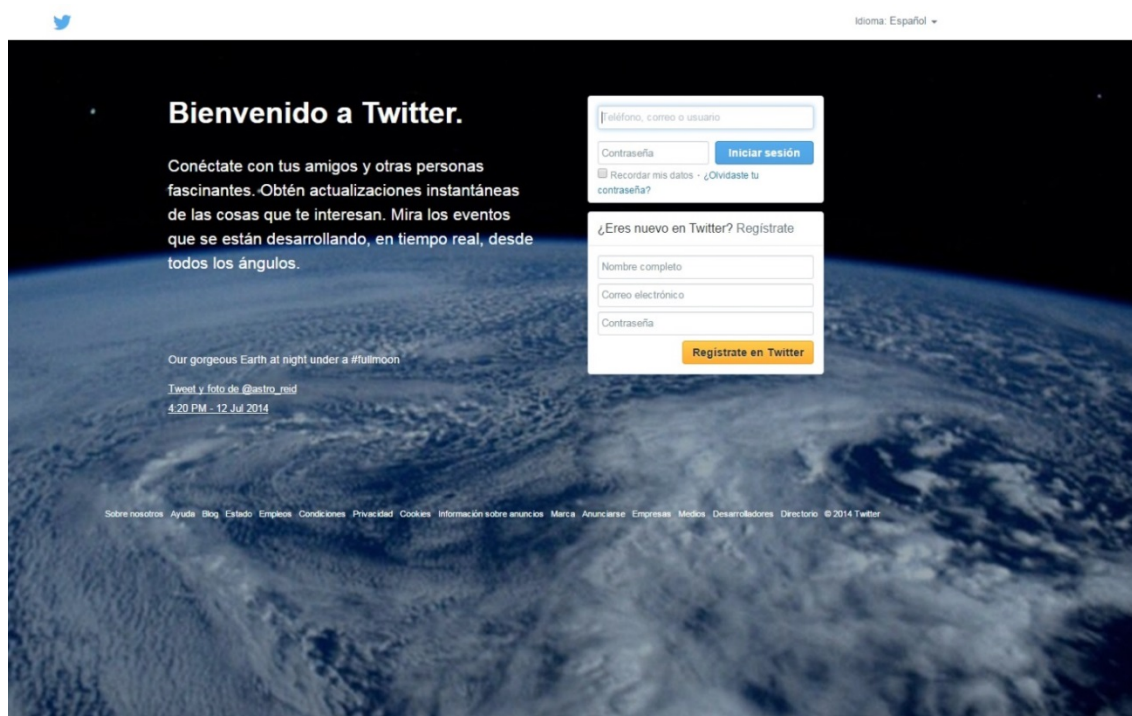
Idioma: Español

Bienvenido a Twitter.

Conéctate con tus amigos y otras personas fascinantes. Obtén actualizaciones instantáneas de las cosas que te interesan. Mira los eventos que se están desarrollando, en tiempo real, desde todos los ángulos.

Our gorgeous Earth at night under a #fullmoon

Tweet y foto de @astro_reid
4:20 PM - 12 Jul 2014

Teléfono, correo o usuario
Contraseña
Iniciar sesión
Recordar mis datos · ¿Olvidaste tu contraseña?

¿Eres nuevo en Twitter? Regístrate
Nombre completo
Correo electrónico
Contraseña
Regístrate en Twitter

Sobre nosotros Ayuda Blog Estado Empleos Condiciones Privacidad Cookies Información sobre anuncios Marca Anunciarse Empresas Medios Desarrolladores Directorio © 2014 Twitter